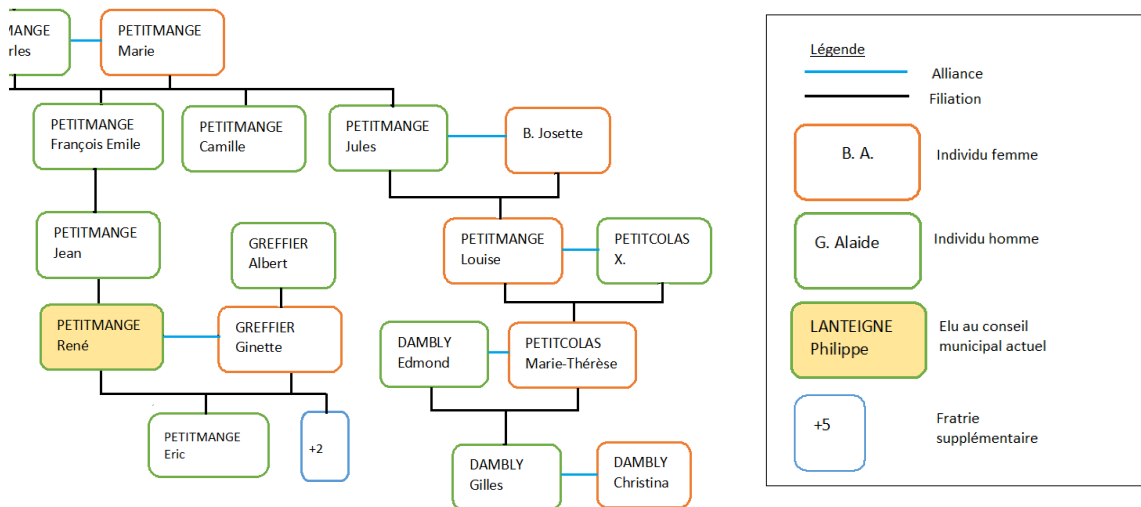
MANGE
rles

PETITMANGE
Marie

PETITMANGE
François Emile

PETITMANGE
Camille

PETITMANGE
Jules

B. Josette

PETITMANGE
Jean

GREFFIER
Albert

PETITMANGE
Louise

PETITCOLAS
X.

PETITMANGE
René

GREFFIER
Ginette

DAMBLY
Edmond

PETITCOLAS
Marie-Thérèse

PETITMANGE
Eric

+2

DAMBLY
Gilles

DAMBLY
Christina

Légende

Alliance

Filiation

B. A.

Individu femme

G. Alaide

Individu homme

LANTEIGNE
Philippe

Elu au conseil municipal actuel

+5

Fratrie supplémentaire